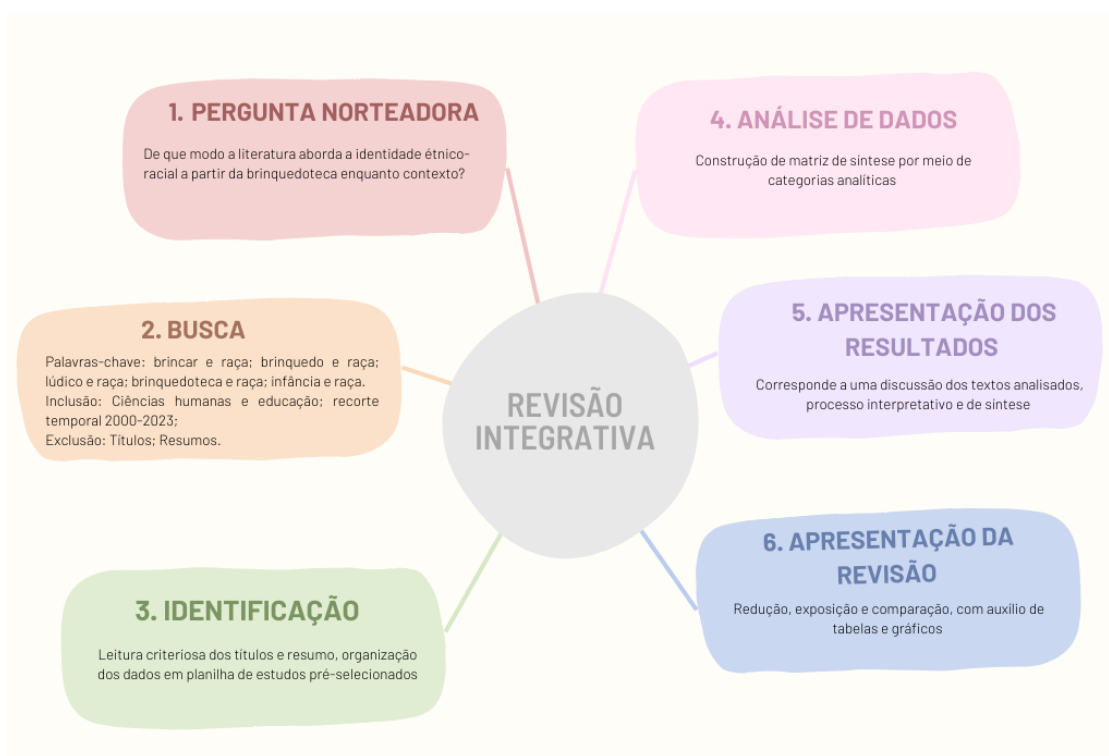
1. PERGUNTA NORTEADORA

De que modo a literatura aborda a identidade étnico-racial a partir da brinquedoteca enquanto contexto?

4. ANÁLISE DE DADOS

Construção de matriz de sintese por meio de categorias analíticas

2. BUSCA

Palavras-chave: brincar e raça; brinquedo e raça; lúdico e raça; brinquedoteca e raça; infância e raça.
Inclusão: Ciências humanas e educação; recorte temporal 2000-2023;
Exclusão: Títulos; Resumos.

REVISÃO INTEGRATIVA

5. APRESENTAÇÃO DOS RESULTADOS

Corresponde a uma discussão dos textos analisados, processo interpretativo e de sintese

6. APRESENTAÇÃO DA REVISÃO

Redução, exposição e comparação, com auxílio de tabelas e gráficos

3. IDENTIFICAÇÃO

Leitura criteriosa dos títulos e resumo, organização dos dados em planilha de estudos pré-selecionados